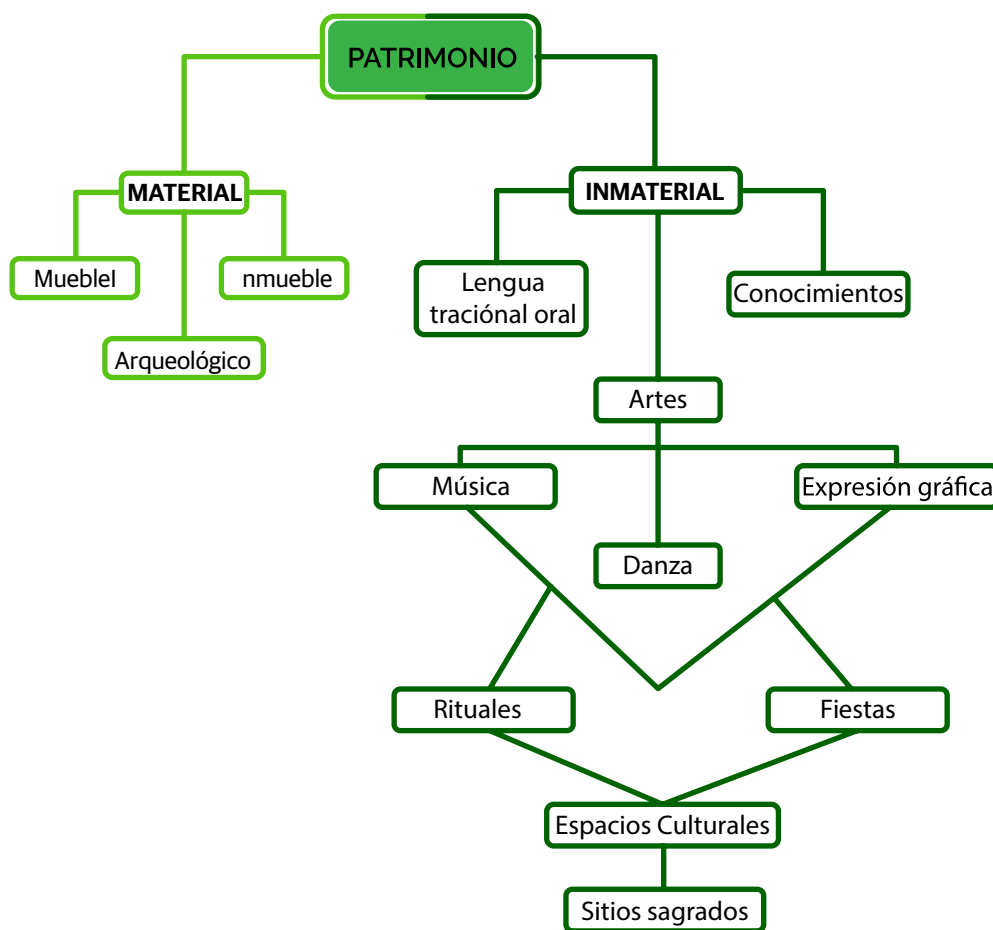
PATRIMONIO

MATERIAL

Mueblel

nmueble

Arqueológico

INMATERIAL

Lengua traciónal oral

Conocimientos

Artes

Música

Expresión gráfica

Danza

Rituales

Fiestas

Espacios Culturales

Sitios sagrados